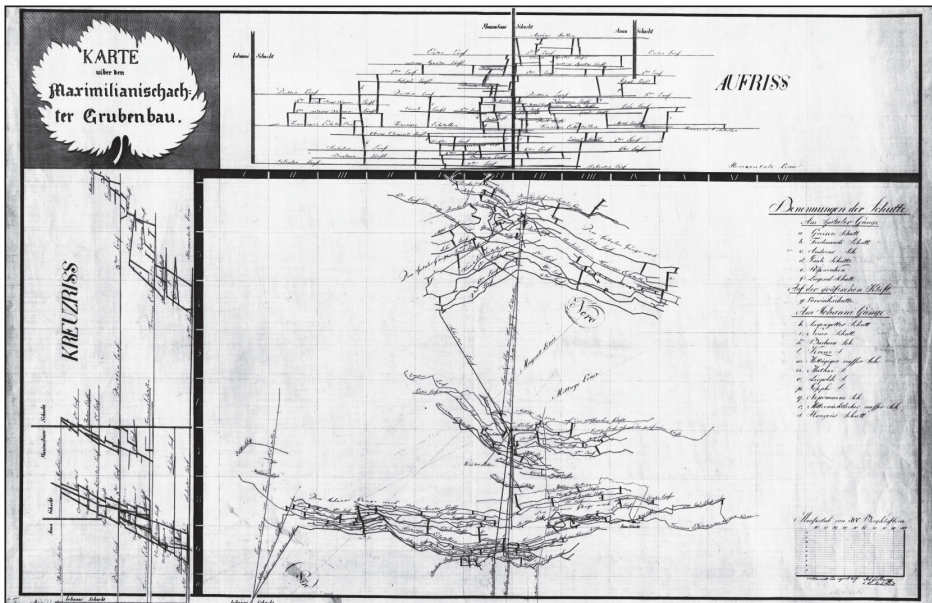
KARTE
über den
Maximilianischach:
ter Grubenbau.

AUFRISS

Maximilian Schacht
Anna Schacht
Johann Schacht

Horizontale Linie

KREUZRISS

Benennungen der Schächte
Am Spitaler Gänge
a Grünzen Schacht
b Ferdinandi Schacht
c Andreas Sch.
d Paul Schacht
e Referendum
f Siegend Schacht
Auf der großen Kluft
g Verwindschacht
Am Johanni Gänge
h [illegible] Schacht
i Neuer Schacht
k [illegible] Sch.
l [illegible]
m Mittagiger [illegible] Sch.
n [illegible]
o Leopoldi S.
p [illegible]
q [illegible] Sch.
r Mitternächtlicher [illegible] Sch.
s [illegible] Schacht

Mittags Linie

Maßstab von 100 Wiener Klaftern

Norden

Süd

Johann Schacht